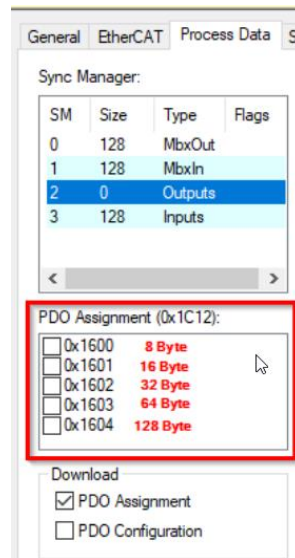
General EtherCAT Process Data S

Sync Manager:

| SM | Size | Type | Flags |
|---|---|---|---|
| 0 | 128 | MbxOut | |
| 1 | 128 | MbxIn | |
| 2 | 0 | Outputs | |
| 3 | 128 | Inputs | |

PDO Assignment (0x1C12):

0x1600 8 Byte
0x1601 16 Byte
0x1602 32 Byte
0x1603 64 Byte
0x1604 128 Byte

Download
PDO Assignment
PDO Configuration